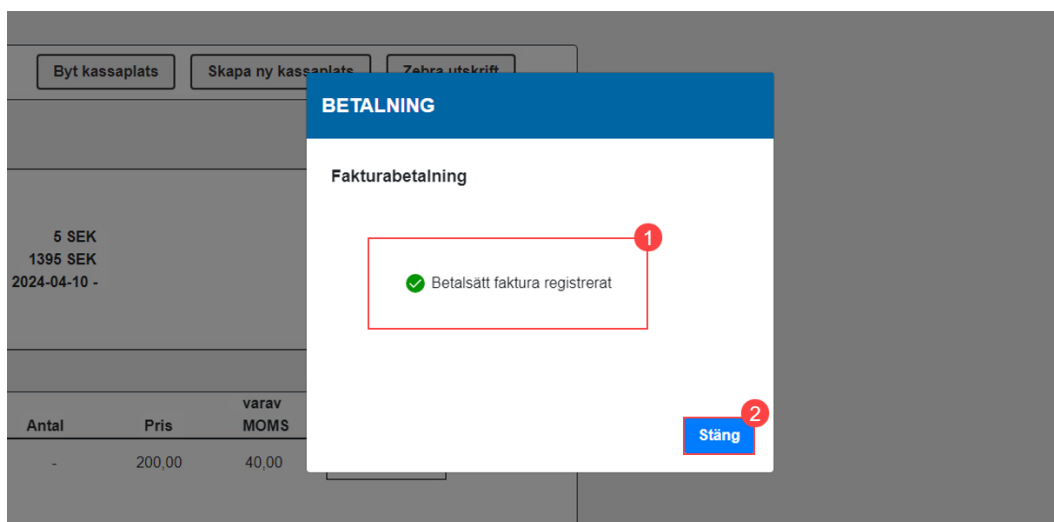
Byt kassaplats
Skapa ny kassaplats
Zebra utskrift

5 SEK
1395 SEK
2024-04-10 -

| Antal | Pris | varav MOMS |
|---|---|---|
| - | 200,00 | 40,00 |

BETALNING

Fakturabetalning

1

Betalsätt faktura registrerat

2

Stäng